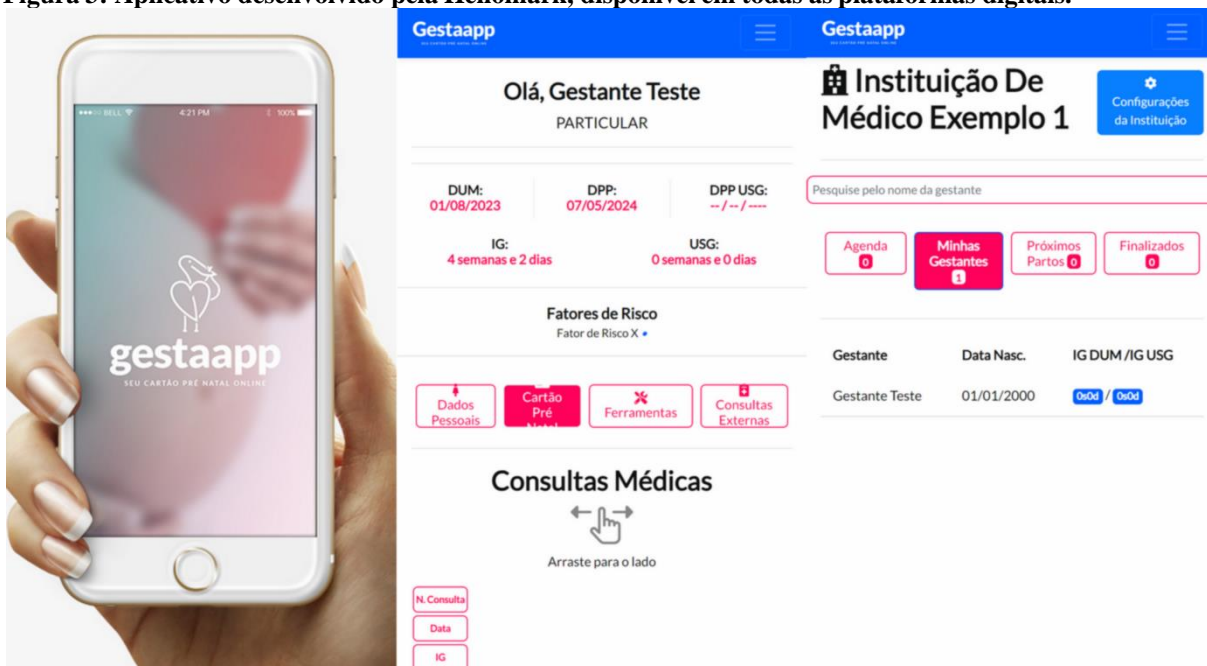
Figura 5: Aplicativo desenvolvido pela Henomarn, disponível em todas as plataformas digitais.

●●●○○ BELL 4:21 PM 100%

gestaapp
SEU CARTÃO PRÉ NATAL ONLINE

Gestaapp
SEU CARTÃO PRÉ NATAL ONLINE

Olá, Gestante Teste
PARTICULAR

DUM:
01/08/2023

DPP:
07/05/2024

DPP USG:
-- / -- / ----

IG:
4 semanas e 2 dias

USG:
0 semanas e 0 dias

Fatores de Risco
Fator de Risco X

Dados Pessoais

Cartão Pré Natal

Ferramentas

Consultas Externas

Consultas Médicas

Arraste para o lado

N. Consulta

Data

IG

Gestaapp

Instituição De Médico Exemplo 1

Configurações da Instituição

Pesquise pelo nome da gestante

Agenda 0

Minhas Gestantes 1

Próximos Partos 0

Finalizados 0

| Gestante | Data Nasc. | IG DUM / IG USG |
|---|---|---|
| Gestante Teste | 01/01/2000 | 0s0d / 0s0d |